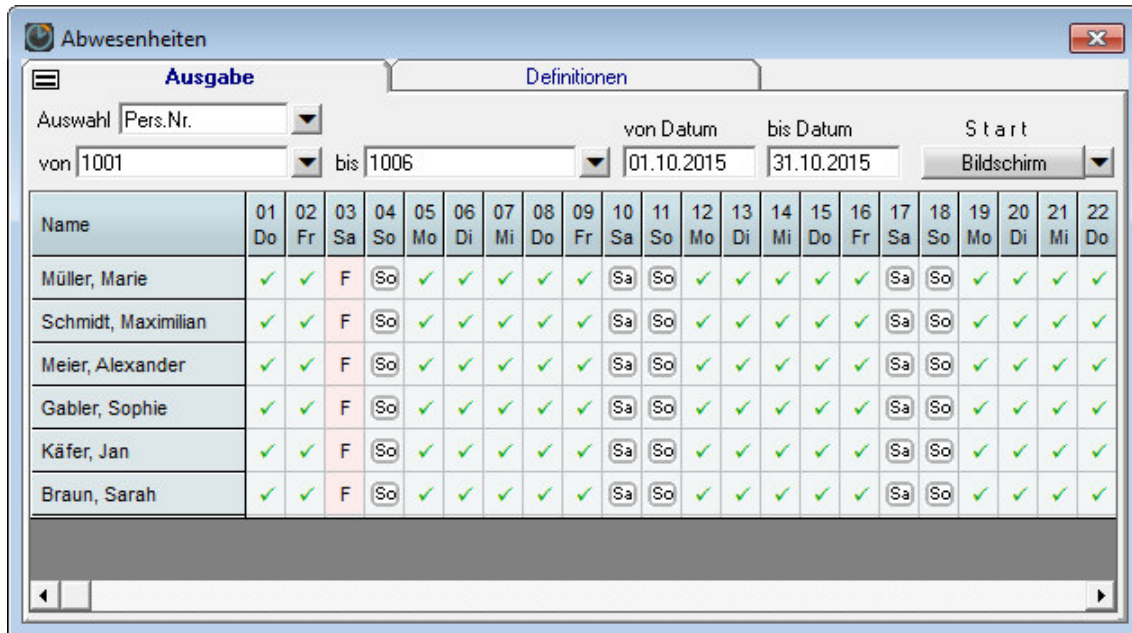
Abwesenheiten

Ausgabe | Definitionen

Auswahl Pers.Nr.
von 1001 bis 1006
von Datum 01.10.2015
bis Datum 31.10.2015
Start
Bildschirm

| Name | 01 Do | 02 Fr | 03 Sa | 04 So | 05 Mo | 06 Di | 07 Mi | 08 Do | 09 Fr | 10 Sa | 11 So | 12 Mo | 13 Di | 14 Mi | 15 Do | 16 Fr | 17 Sa | 18 So | 19 Mo | 20 Di | 21 Mi | 22 Do |
|---|---|---|---|---|---|---|---|---|---|---|---|---|---|---|---|---|---|---|---|---|---|---|
| Müller, Marie | ✓ | ✓ | F | So | ✓ | ✓ | ✓ | ✓ | ✓ | Sa | So | ✓ | ✓ | ✓ | ✓ | ✓ | Sa | So | ✓ | ✓ | ✓ | ✓ |
| Schmidt, Maximilian | ✓ | ✓ | F | So | ✓ | ✓ | ✓ | ✓ | ✓ | Sa | So | ✓ | ✓ | ✓ | ✓ | ✓ | Sa | So | ✓ | ✓ | ✓ | ✓ |
| Meier, Alexander | ✓ | ✓ | F | So | ✓ | ✓ | ✓ | ✓ | ✓ | Sa | So | ✓ | ✓ | ✓ | ✓ | ✓ | Sa | So | ✓ | ✓ | ✓ | ✓ |
| Gabler, Sophie | ✓ | ✓ | F | So | ✓ | ✓ | ✓ | ✓ | ✓ | Sa | So | ✓ | ✓ | ✓ | ✓ | ✓ | Sa | So | ✓ | ✓ | ✓ | ✓ |
| Käfer, Jan | ✓ | ✓ | F | So | ✓ | ✓ | ✓ | ✓ | ✓ | Sa | So | ✓ | ✓ | ✓ | ✓ | ✓ | Sa | So | ✓ | ✓ | ✓ | ✓ |
| Braun, Sarah | ✓ | ✓ | F | So | ✓ | ✓ | ✓ | ✓ | ✓ | Sa | So | ✓ | ✓ | ✓ | ✓ | ✓ | Sa | So | ✓ | ✓ | ✓ | ✓ |